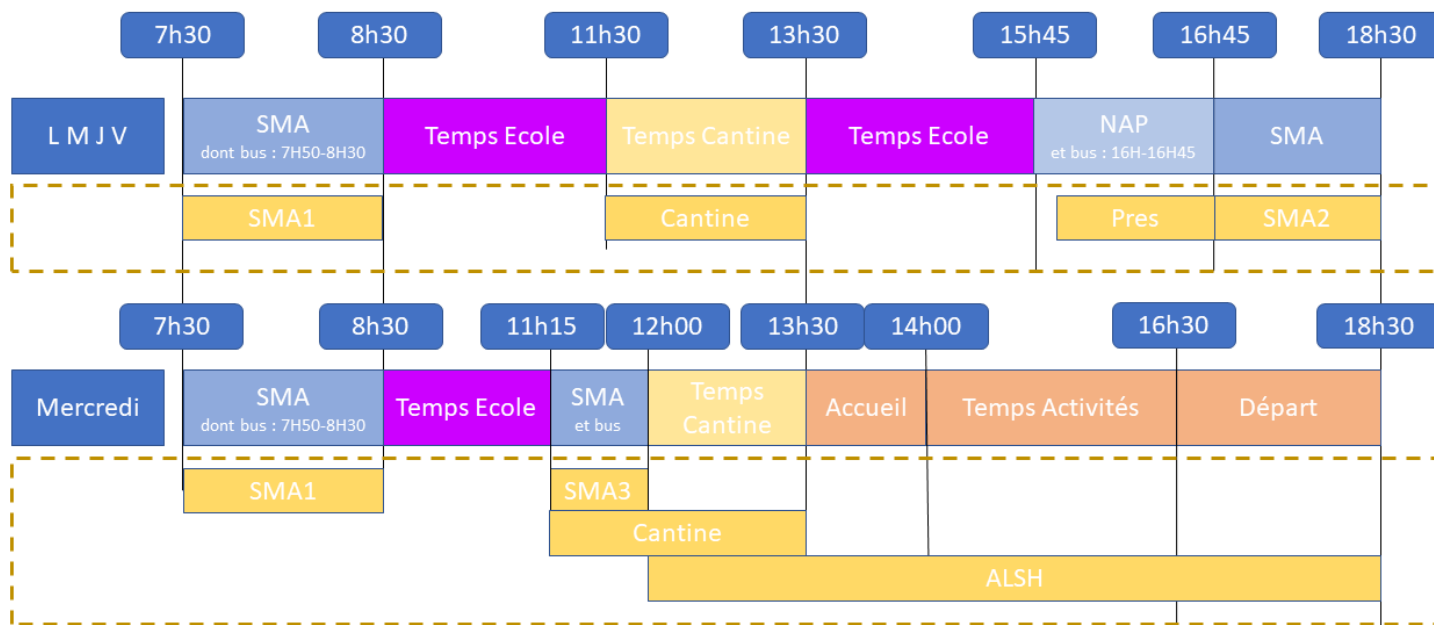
7h30
8h30
11h30
13h30
15h45
16h45
18h30

L M J V
SMA dont bus : 7H50-8H30
Temps Ecole
Temps Cantine
Temps Ecole
NAP et bus : 16H-16H45
SMA

SMA1
Cantine
Pres
SMA2

7h30
8h30
11h15
12h00
13h30
14h00
16h30
18h30

Mercredi
SMA dont bus : 7H50-8H30
Temps Ecole
SMA et bus
Temps Cantine
Accueil
Temps Activités
Départ

SMA1
SMA3
Cantine
ALSH